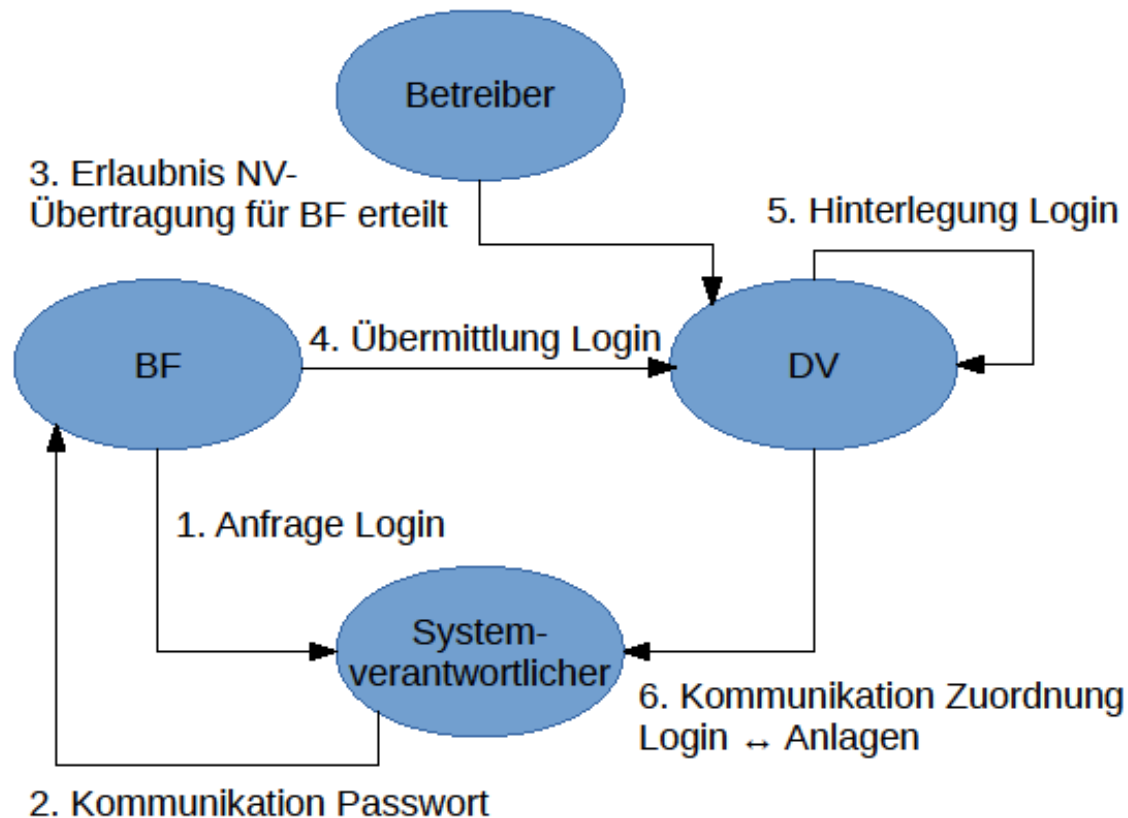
Betreiber

3. Erlaubnis NV-Übertragung für BF erteilt

5. Hinterlegung Login

BF

4. Übermittlung Login

DV

1. Anfrage Login

System-verantwortlicher

6. Kommunikation Zuordnung Login ↔ Anlagen

2. Kommunikation Passwort